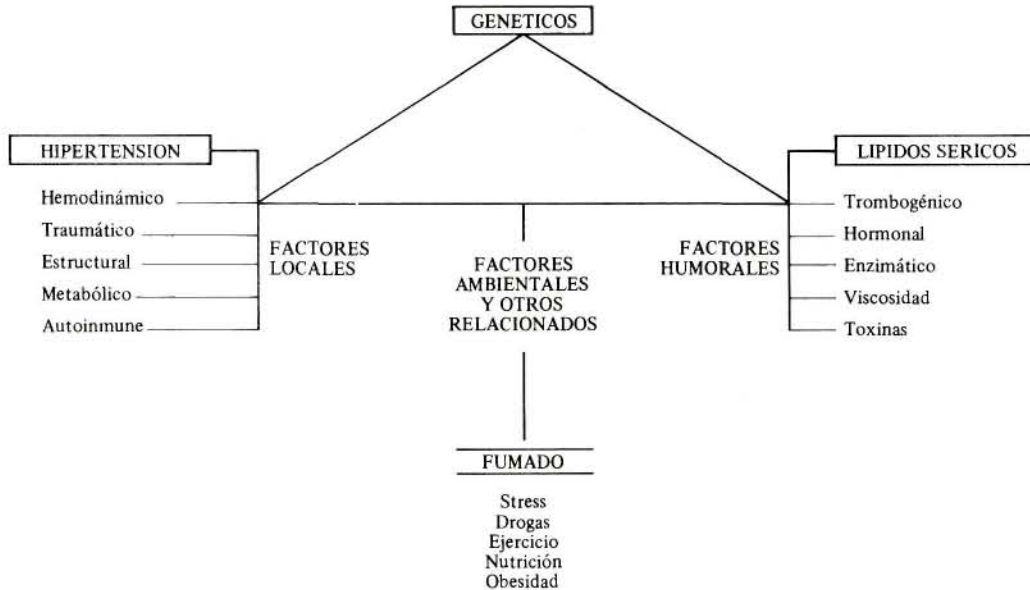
GENETICOS

HIPERTENSION

Hemodinámico
Traumático
Estructural
Metabólico
Autoinmune

FACTORES LOCALES

FACTORES AMBIENTALES Y OTROS RELACIONADOS

LIPIDOS SERICOS

Trombogénico
Hormonal
Enzimático
Viscosidad
Toxinas

FACTORES HUMORALES

FUMADO

Stress
Drogas
Ejercicio
Nutrición
Obesidad